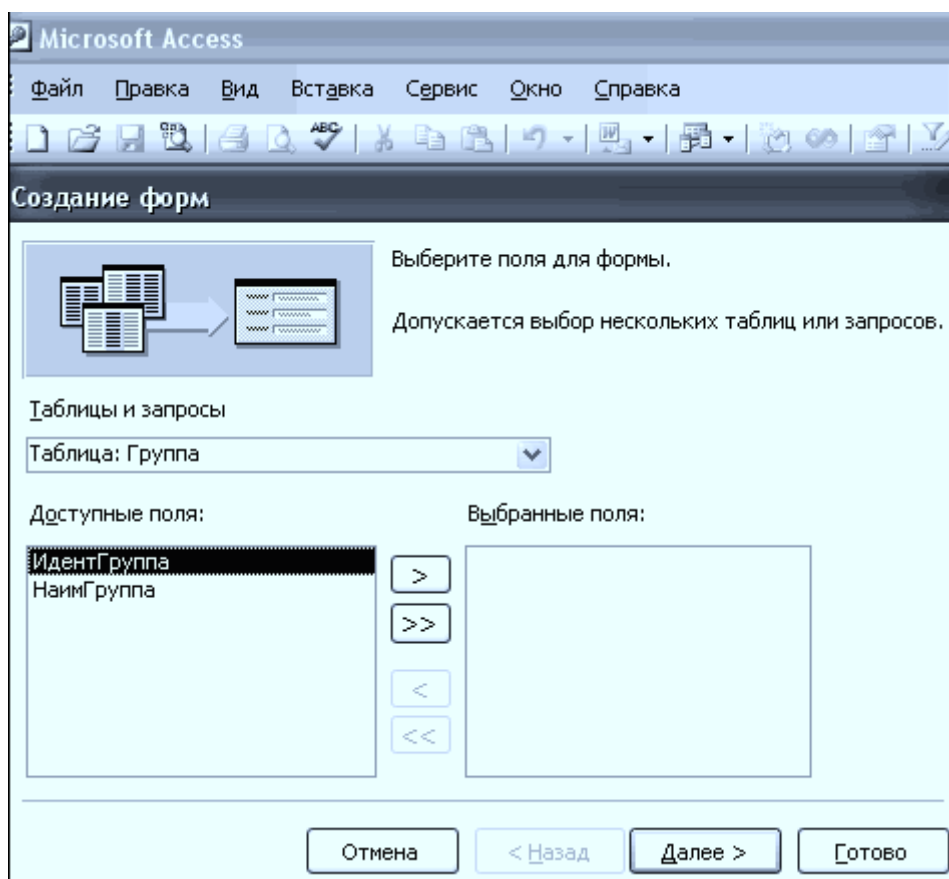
Microsoft Access

Файл Правка Вид Вставка Сервис Окно Справка

Создание форм

Выберите поля для формы.

Допускается выбор нескольких таблиц или запросов.

Таблицы и запросы

Таблица: Группа

Доступные поля:

ИдентГруппа
НаимГруппа

Выбранные поля:

>
>>
<
<<

Отмена
< Назад
Далее >
Готово